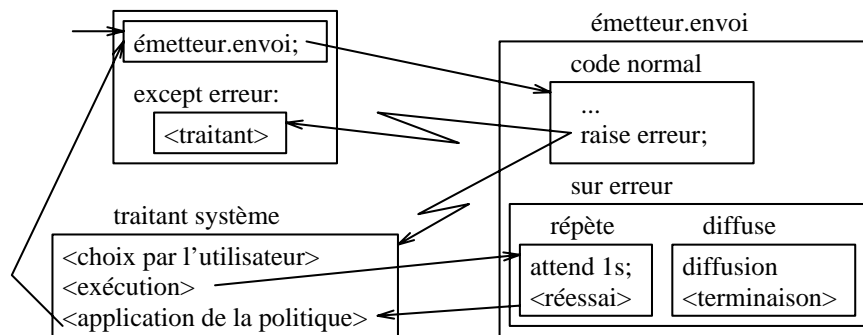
émetteur.envoi;

except erreur:

<traitant>

émetteur.envoi

code normal

...

raise erreur;

sur erreur

traitant système

<choix par l'utilisateur>

<exécution>

<application de la politique>

répète

attend 1s;

<réessai>

diffuse

diffusion

<terminaison>